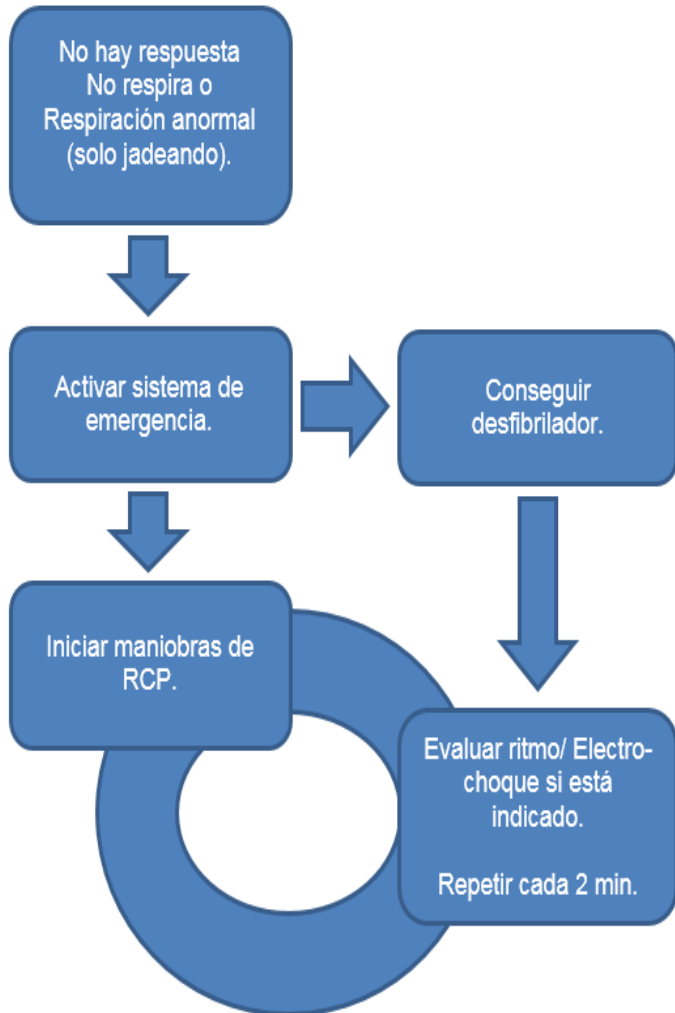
No hay respuesta
No respira o
Respiración anormal
(solo jadeando).

Activar sistema de emergencia.

Conseguir desfibrilador.

Iniciar maniobras de RCP.

Evaluar ritmo/ Electrochoque si está indicado.

Repetir cada 2 min.